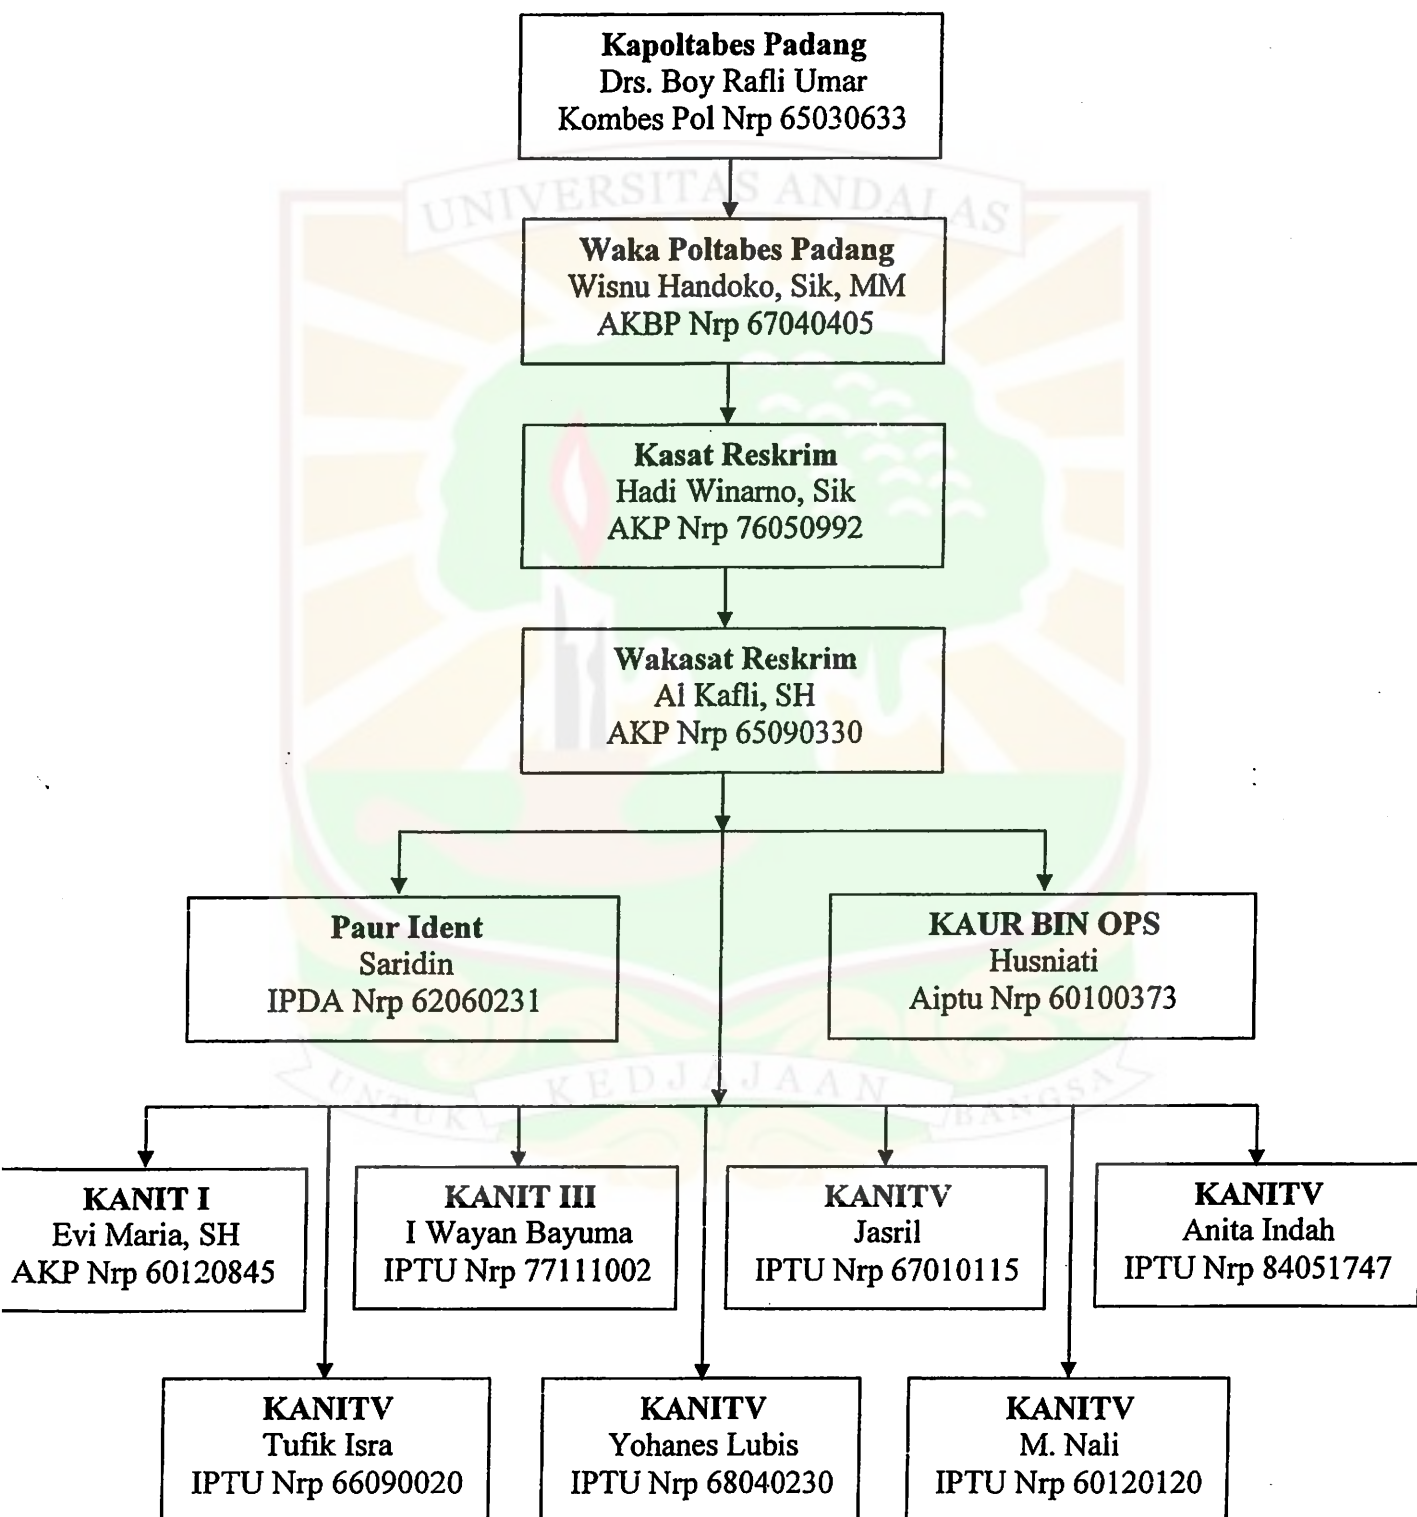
**Kapoltabes Padang**
Drs. Boy Rafli Umar
Kombes Pol Nrp 65030633

UNIVERSITAS ANDALAS

**Waka Poltabes Padang**
Wisnu Handoko, Sik, MM
AKBP Nrp 67040405

**Kasat Reskrim**
Hadi Winarno, Sik
AKP Nrp 76050992

**Wakasat Reskrim**
Al Kafli, SH
AKP Nrp 65090330

**Paur Ident**
Saridin
IPDA Nrp 62060231

**KAUR BIN OPS**
Husniati
Aiptu Nrp 60100373

UNTUK KEDJAJAAN BANGSA

**KANIT I**
Evi Maria, SH
AKP Nrp 60120845

**KANIT III**
I Wayan Bayuma
IPTU Nrp 77111002

**KANITV**
Jasril
IPTU Nrp 67010115

**KANITV**
Anita Indah
IPTU Nrp 84051747

**KANITV**
Tufik Isra
IPTU Nrp 66090020

**KANITV**
Yohanes Lubis
IPTU Nrp 68040230

**KANITV**
M. Nali
IPTU Nrp 60120120